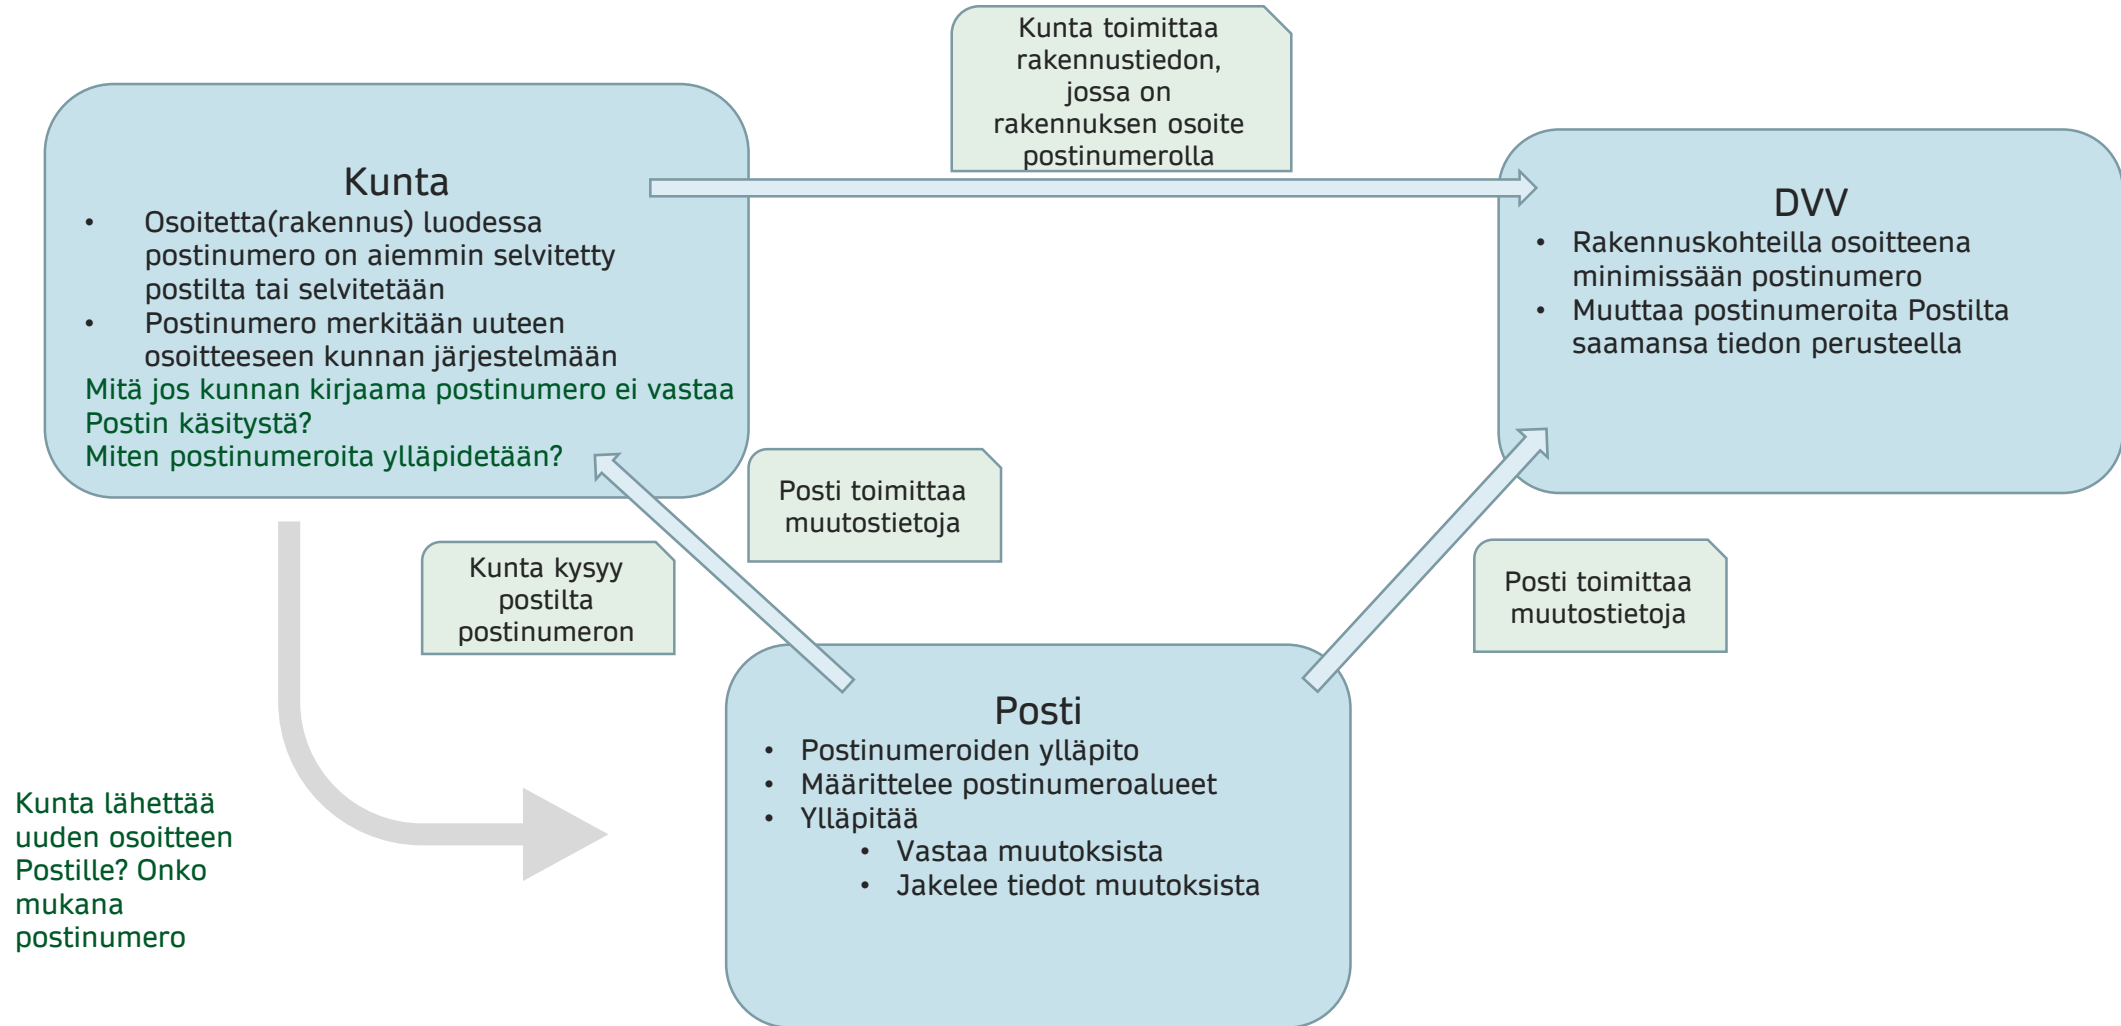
Kunta toimittaa rakennustiedon, jossa on rakennuksen osoite postinumerolla

Kunta
- Osoitetta(rakennus) luodessa postinumero on aiemmin selvitetty postilta tai selvitetään
- Postinumero merkitään uuteen osoitteeseen kunnan järjestelmään

Mitä jos kunnan kirjaama postinumero ei vastaa Postin käsitystä?
Miten postinumeroita ylläpidetään?

DVV
- Rakennuskohteilla osoitteena minimissään postinumero
- Muuttaa postinumeroita Postilta saamansa tiedon perusteella

Posti toimittaa muutostietoja

Kunta kysyy postilta postinumeron

Posti toimittaa muutostietoja

Posti
- Postinumeroiden ylläpito
- Määrittelee postinumeroalueet
- Ylläpitää
  - Vastaa muutoksista
  - Jakelee tiedot muutoksista

Kunta lähettää uuden osoitteen Postille? Onko mukana postinumero